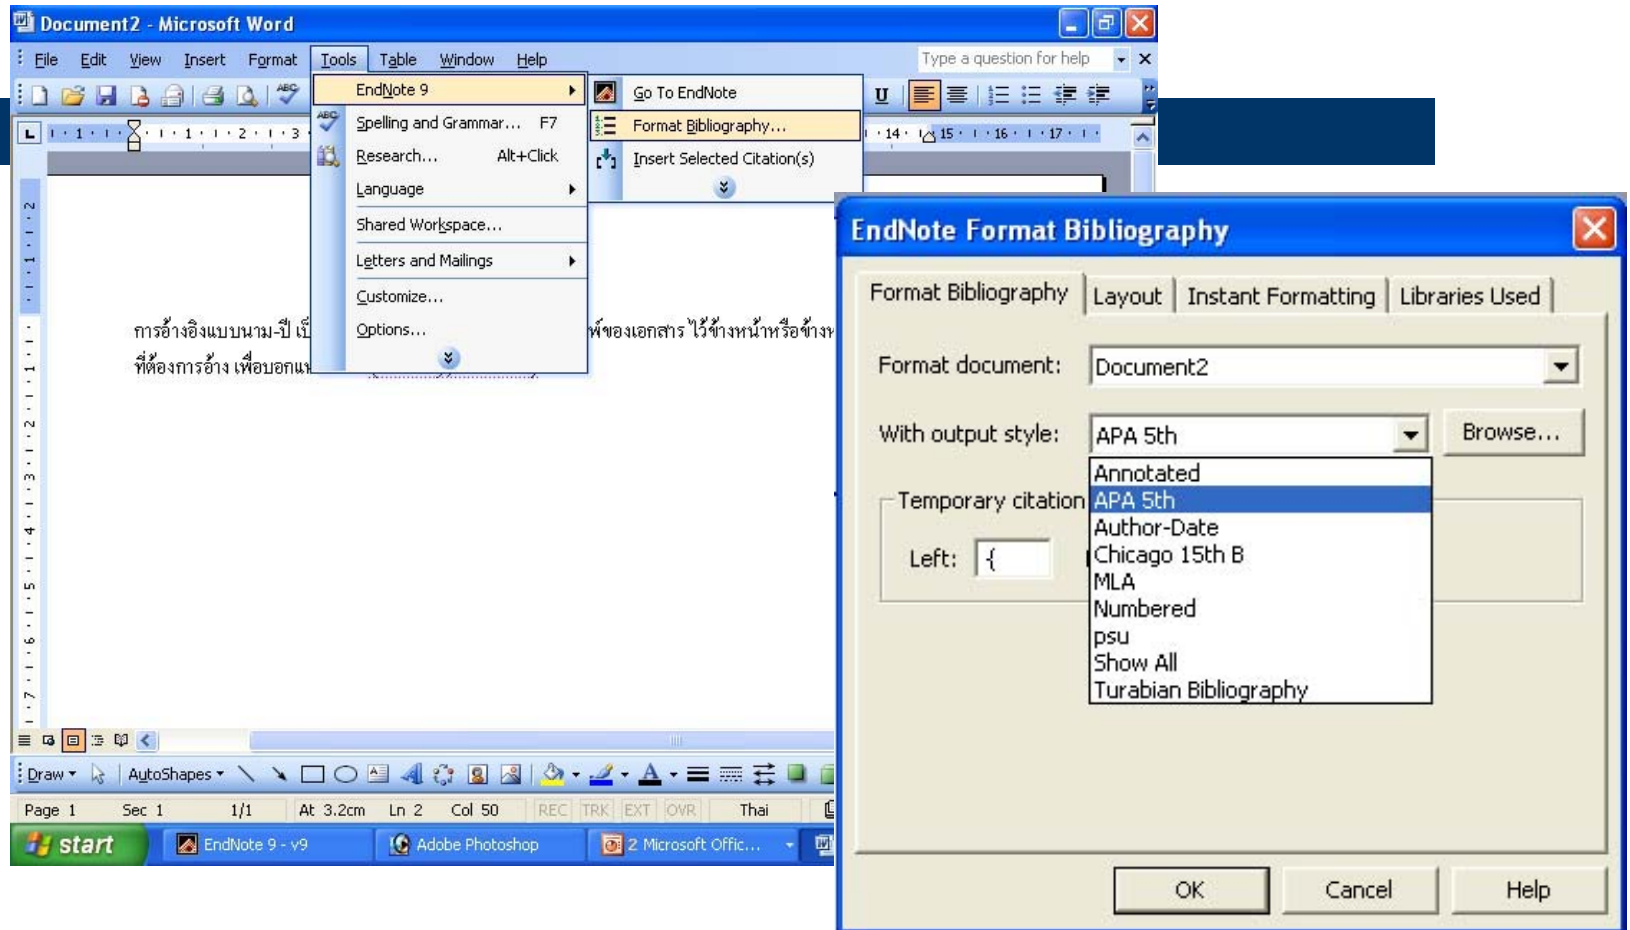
Document2 - Microsoft Word

File Edit View Insert Format Tools Table Window Help

Type a question for help

EndNote 9

Spelling and Grammar... F7

Research... Alt+Click

Language

Shared Workspace...

Letters and Mailings

Customize...

Options...

Go To EndNote

Format Bibliography...

Insert Selected Citation(s)

การอ้างอิงแบบนาม-ปี เป็ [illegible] พ์ของเอกสาร ไว้ข้างหน้าหรือข้าง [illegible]

ที่ต้องการอ้าง เพื่อบอกแ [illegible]

Draw AutoShapes

Page 1 Sec 1 1/1 At 3.2cm Ln 2 Col 50 REC TRK EXT OVR Thai

start EndNote 9 - v9 Adobe Photoshop 2 Microsoft Offic...

EndNote Format Bibliography

Format Bibliography Layout Instant Formatting Libraries Used

Format document: Document2

With output style: APA 5th

Browse...

Temporary citation

Left: {

Annotated
APA 5th
Author-Date
Chicago 15th B
MLA
Numbered
psu
Show All
Turabian Bibliography

OK Cancel Help